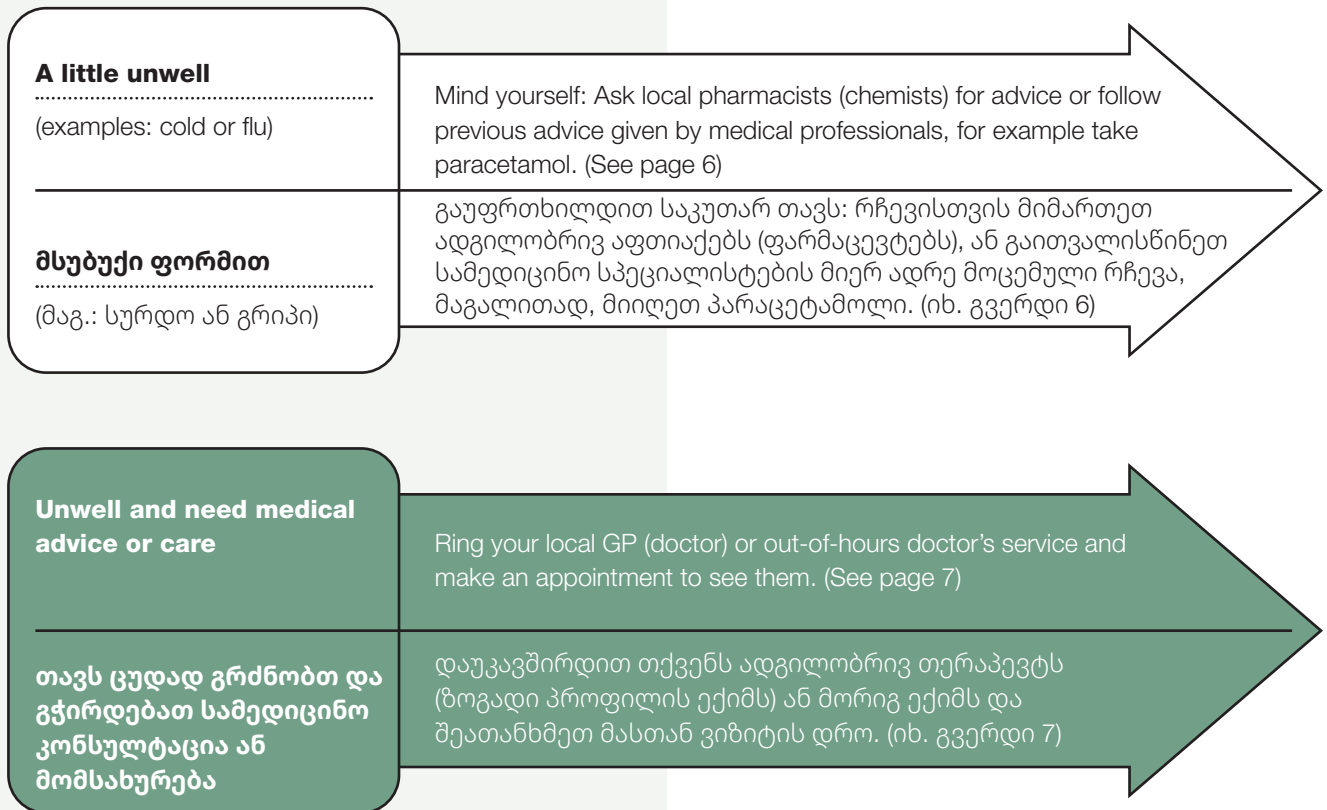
**A little unwell**

(examples: cold or flu)

Mind yourself: Ask local pharmacists (chemists) for advice or follow previous advice given by medical professionals, for example take paracetamol. (See page 6)

**მსუბუქი ფორმით**

(მაგ.: სურდო ან გრიპი)

გაუფრთხილდით საკუთარ თავს: რჩევისთვის მიმართეთ ადგილობრივ აფთიაქებს (ფარმაცევტებს), ან გაითვალისწინეთ სამედიცინო სპეციალისტების მიერ ადრე მოცემული რჩევა, მაგალითად, მიიღეთ პარაცეტამოლი. (იხ. გვერდი 6)

**Unwell and need medical advice or care**

Ring your local GP (doctor) or out-of-hours doctor's service and make an appointment to see them. (See page 7)

**თავს ცუდად გრძნობთ და გჭირდებათ სამედიცინო კონსულტაცია ან მომსახურება**

დაუკავშირდით თქვენს ადგილობრივ თერაპევტს (ზოგადი პროფილის ექიმს) ან მორიგ ექიმს და შეათანხმეთ მასთან ვიზიტის დრო. (იხ. გვერდი 7)